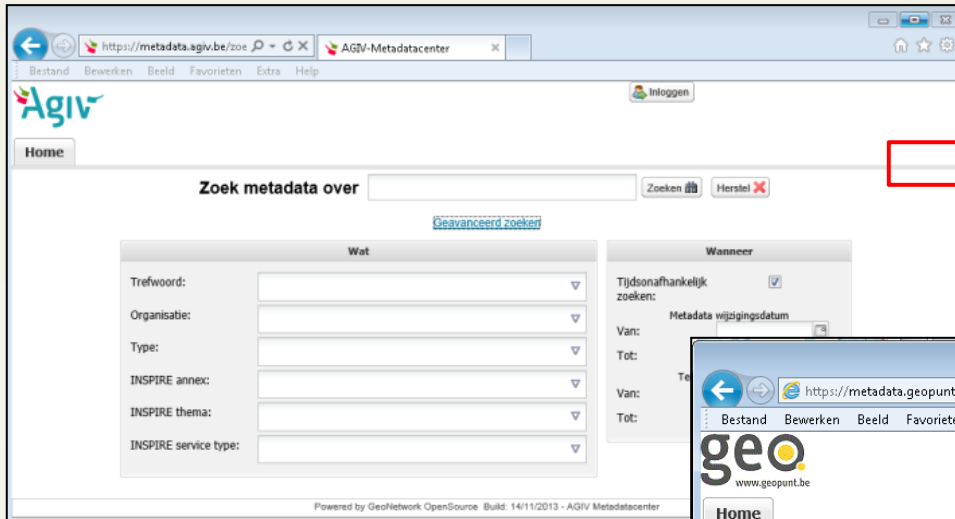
https://metadata.agiv.be/zoe
AGIV-Metadatacenter
Bestand Bewerken Beeld Favorieten Extra Help
AGIV
Inloggen
Home
Zoek metadata over
Zoeken
Herstel
Geavanceerd zoeken
Wat
Trefwoord:
Organisatie:
Type:
INSPIRE annex:
INSPIRE thema:
INSPIRE service type:
Wanneer
Tijdsonafhankelijk zoeken:
Metadata wijzigingsdatum
Van:
Tot:
Te
Van:
Tot:
Powered by GeoNetwork OpenSource Build: 14/11/2013 - AGIV Metadatacenter
https://metadata.geopunt
Bestand Bewerken Beeld Favoriete
geo
www.geopunt.be
Home